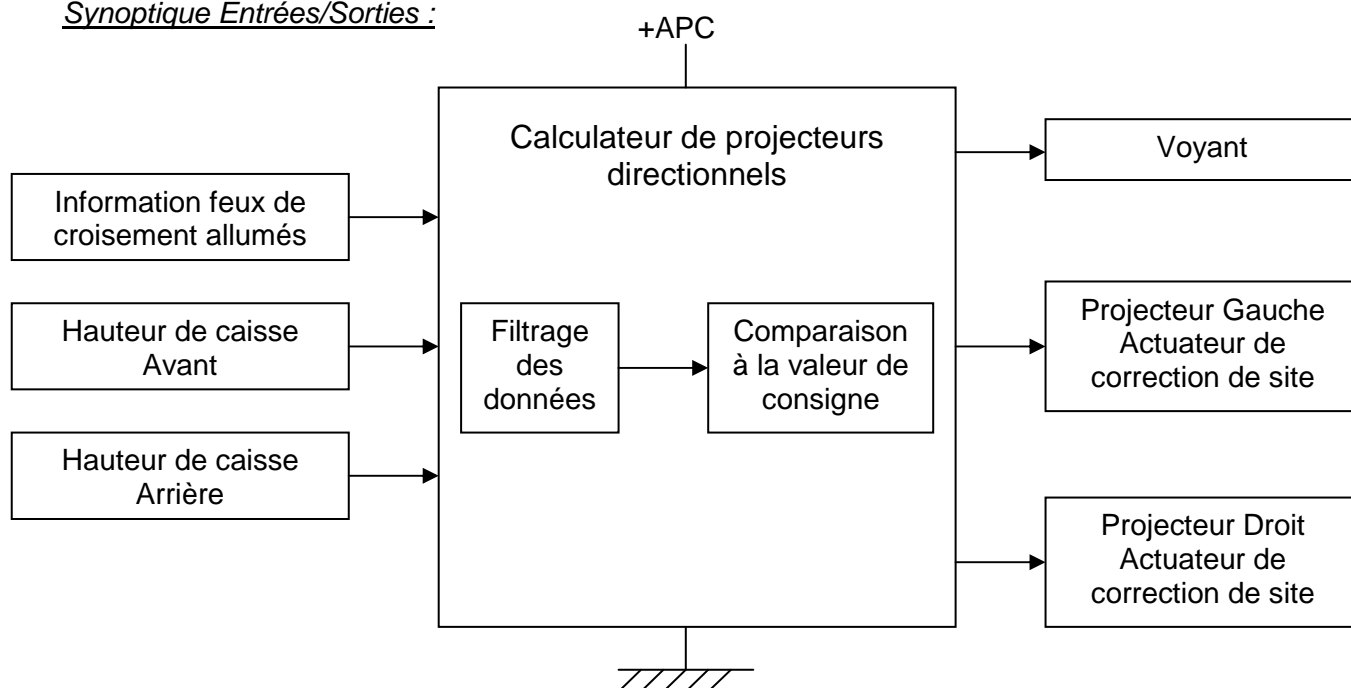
Synoptique Entrées/Sorties :

+APC

Calculateur de projecteurs directionnels

Information feux de croisement allumés

Hauteur de caisse Avant

Hauteur de caisse Arrière

Filtrage des données

Comparaison à la valeur de consigne

Voyant

Projecteur Gauche Actuateur de correction de site

Projecteur Droit Actuateur de correction de site